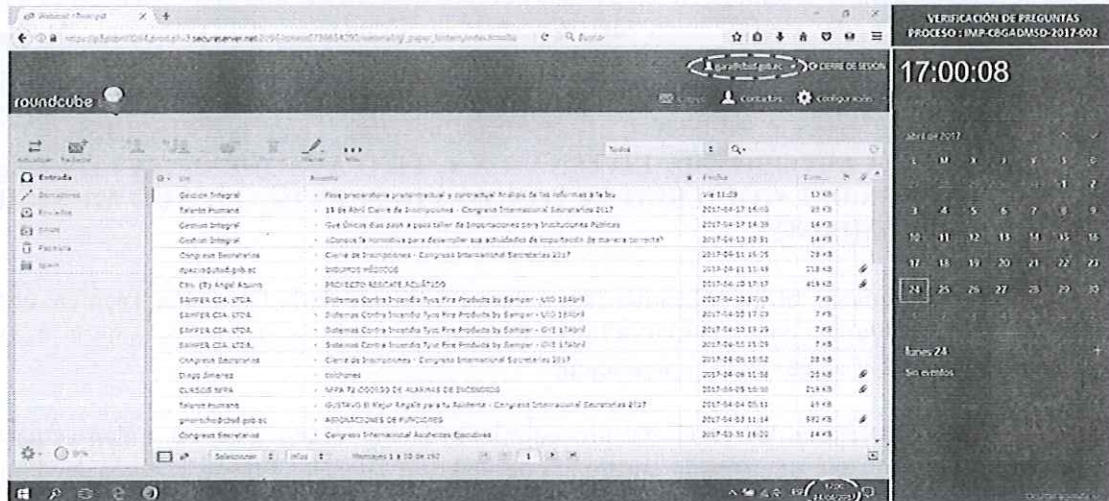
Webmail :: Roundcube

VERIFICACIÓN DE PREGUNTAS
PROCESO : IMP-CBGADMSD-2017-002

17:00:08

roundcube

CIERRE DE SESIÓN

Correo Contactos Configuración

Actualizar Redactar

Marcar Más

Todos

Entrada
Borradores
Enviados
Spam
Papelera

De Asunto Fecha Tamaño

| De | Asunto | Fecha | Tamaño |
|---|---|---|---|
| Gestion Integral | Fase preparatoria precontractual y contractual Análisis de las reformas a la ley | Vie 11:29 | 13 KB |
| Talento Humano | 18 de Abril Cierre de Inscripciones - Congreso Internacional Secretarias 2017 | 2017-04-17 16:03 | 20 KB |
| Gestion Integral | Qué Únicos días pasa a pasa taller de Importaciones para Instituciones Públicas | 2017-04-17 14:39 | 14 KB |
| Gestion Integral | Conoce la normativa para desempeñar sus actividades de importación de manera correcta? | 2017-04-13 10:31 | 14 KB |
| Congreso Secretarias | Cierre de Inscripciones - Congreso Internacional Secretarias 2017 | 2017-04-11 16:25 | 28 KB |
| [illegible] | EQUIPOS MÉDICOS | 2017-04-11 11:49 | 218 KB |
| Cbo. (B) Angel Aquino | PROYECTO RESCATE ACUÁTICO | 2017-04-10 17:17 | 419 KB |
| SAMPER CIA. LTDA. | Sistemas Contra Incendio Tyco Fire Products by Samper - UIO 18Abril | 2017-04-10 17:03 | 7 KB |
| SAMPER CIA. LTDA. | Sistemas Contra Incendio Tyco Fire Products by Samper - UIO 18Abril | 2017-04-10 17:03 | 7 KB |
| SAMPER CIA. LTDA. | Sistemas Contra Incendio Tyco Fire Products by Samper - GYE 27Abril | 2017-04-10 15:29 | 7 KB |
| SAMPER CIA. LTDA. | Sistemas Contra Incendio Tyco Fire Products by Samper - GYE 27Abril | 2017-04-10 15:29 | 7 KB |
| Congreso Secretarias | Cierre de Inscripciones - Congreso Internacional Secretarias 2017 | 2017-04-06 15:52 | 28 KB |
| Diego Jimenez | colchones | 2017-04-06 11:58 | 25 KB |
| CURSOS NFPA | NFPA 72 CODIGO DE ALARMAS DE INCENDIOS | 2017-04-05 10:10 | 219 KB |
| Talento Humano | GUSTAVO El Mejor Regalo para tu Asistente - Congreso Internacional Secretarias 2017 | 2017-04-04 05:11 | 45 KB |
| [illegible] | ASIGNACIONES DE FUNCIONES | 2017-04-03 11:14 | 592 KB |
| Congreso Secretarias | Congreso Internacional Asistentes Ejecutivas | 2017-03-31 16:20 | 24 KB |

Seleccionar Hilos Mensajes 1 a 50 de 192 1

abril de 2017

| L | M | X | J | V | S | D |
|---|---|---|---|---|---|---|
| | | | | | 1 | 2 |
| 3 | 4 | 5 | 6 | 7 | 8 | 9 |
| 10 | 11 | 12 | 13 | 14 | 15 | 16 |
| 17 | 18 | 19 | 20 | 21 | 22 | 23 |
| 24 | 25 | 26 | 27 | 28 | 29 | 30 |

lunes 24
Sin eventos

17:00
24/04/2017